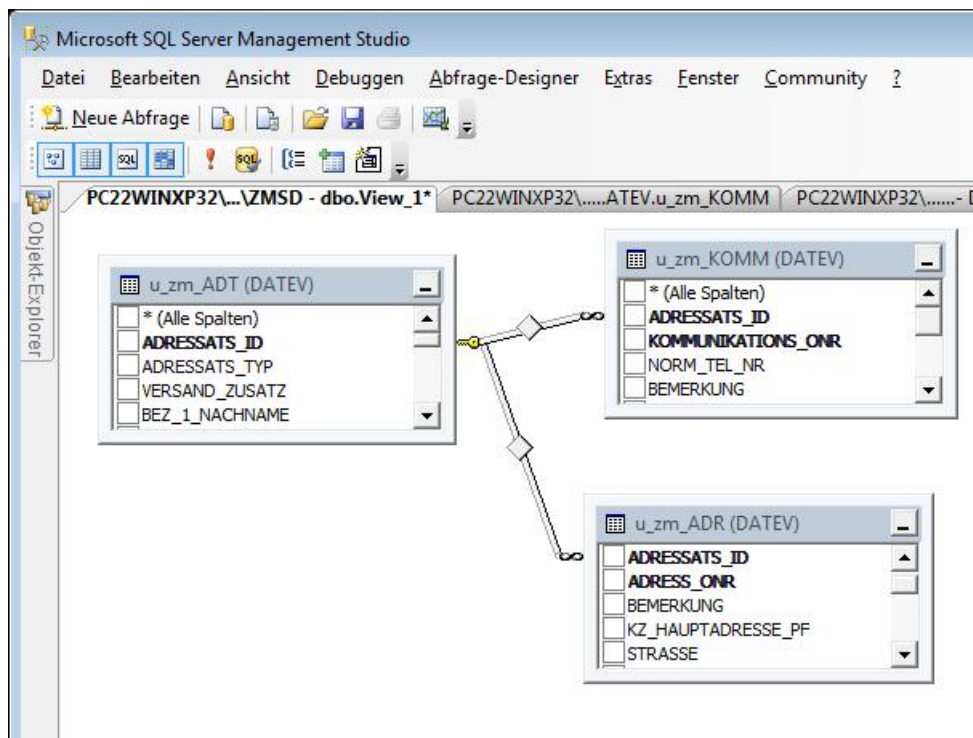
Microsoft SQL Server Management Studio

Datei Bearbeiten Ansicht Debuggen Abfrage-Designer Extras Fenster Community ?

Neue Abfrage

Objekt-Explorer

PC22WINXP32\...\ZMSD - dbo.View_1* PC22WINXP32\.....ATEV.u_zm_KOMM PC22WINXP32\......- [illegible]

u_zm_ADT (DATEV)
* (Alle Spalten)
ADRESSATS_ID
ADRESSATS_TYP
VERSAND_ZUSATZ
BEZ_1_NACHNAME

u_zm_KOMM (DATEV)
* (Alle Spalten)
ADRESSATS_ID
KOMMUNIKATIONS_ONR
NORM_TEL_NR
BEMERKUNG

u_zm_ADR (DATEV)
ADRESSATS_ID
ADRESS_ONR
BEMERKUNG
KZ_HAUPTADRESSE_PF
STRASSE